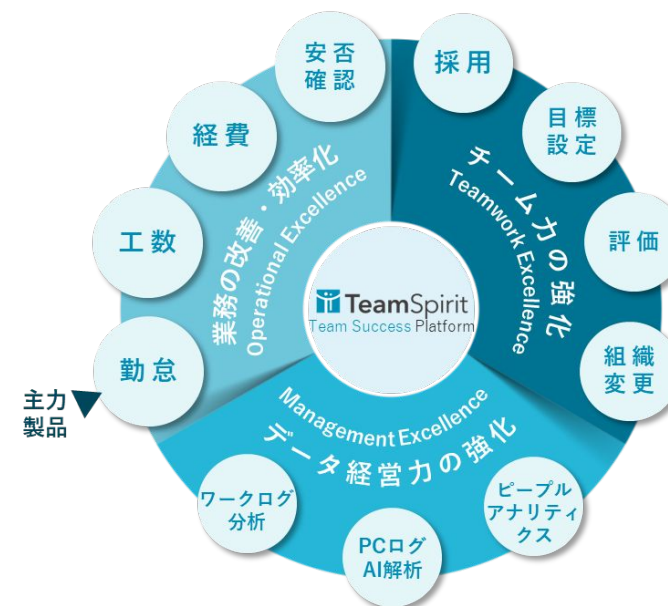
安否確認

採用

経費

目標設定

業務の改善・効率化
Operational Excellence

チーム力の強化
Teamwork Excellence

工数

評価

TeamSpirit
Team Success Platform

勤怠

組織変更

主力製品

Management Excellence
データ経営力の強化

ワークログ分析

ピープルアナリティクス

PCログAI解析